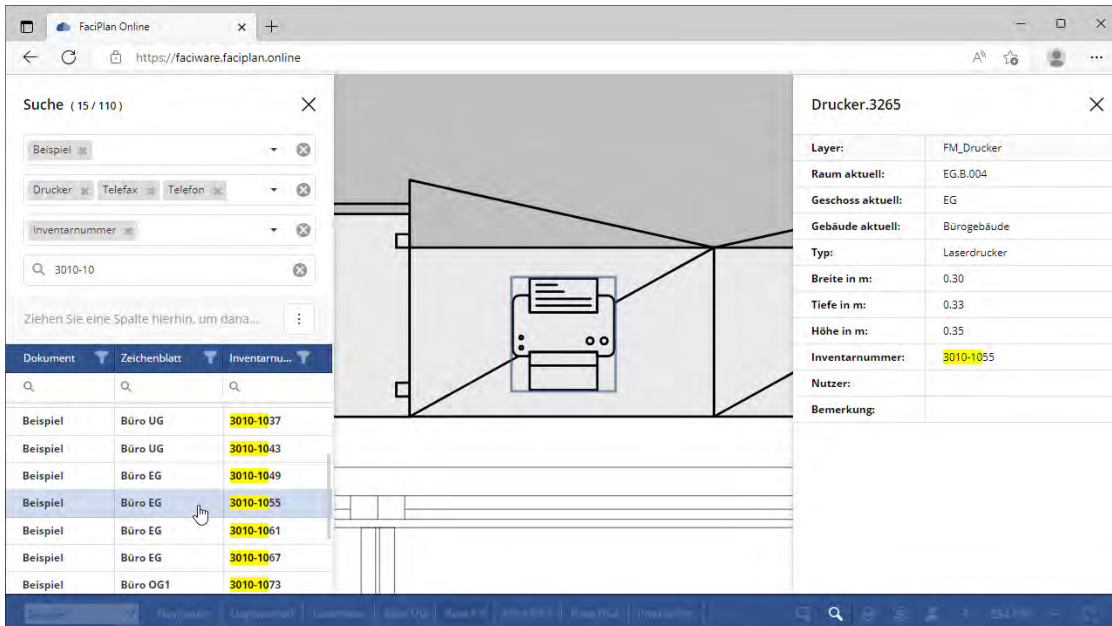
FaciPlan Online ×  +

https://faciware.faciplan.online

Suche (15 / 110) ×

Beispiel

Drucker  Telefax  Telefon

Inventarnummer

3010-10

Ziehen Sie eine Spalte hierhin, um dana...

| Dokument | Zeichenblatt | Inventarnu... |
|---|---|---|
| Beispiel | Büro UG | 3010-1037 |
| Beispiel | Büro UG | 3010-1043 |
| Beispiel | Büro EG | 3010-1049 |
| Beispiel | Büro EG | 3010-1055 |
| Beispiel | Büro EG | 3010-1061 |
| Beispiel | Büro EG | 3010-1067 |
| Beispiel | Büro OG1 | 3010-1073 |

Drucker.3265 ×

| Layer: | FM_Drucker |
|---|---|
| Raum aktuell: | EG.B.004 |
| Geschoss aktuell: | EG |
| Gebäude aktuell: | Bürogebäude |
| Typ: | Laserdrucker |
| Breite in m: | 0.30 |
| Tiefe in m: | 0.33 |
| Höhe in m: | 0.35 |
| Inventarnummer: | 3010-1055 |
| Nutzer: | |
| Bemerkung: | |

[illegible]